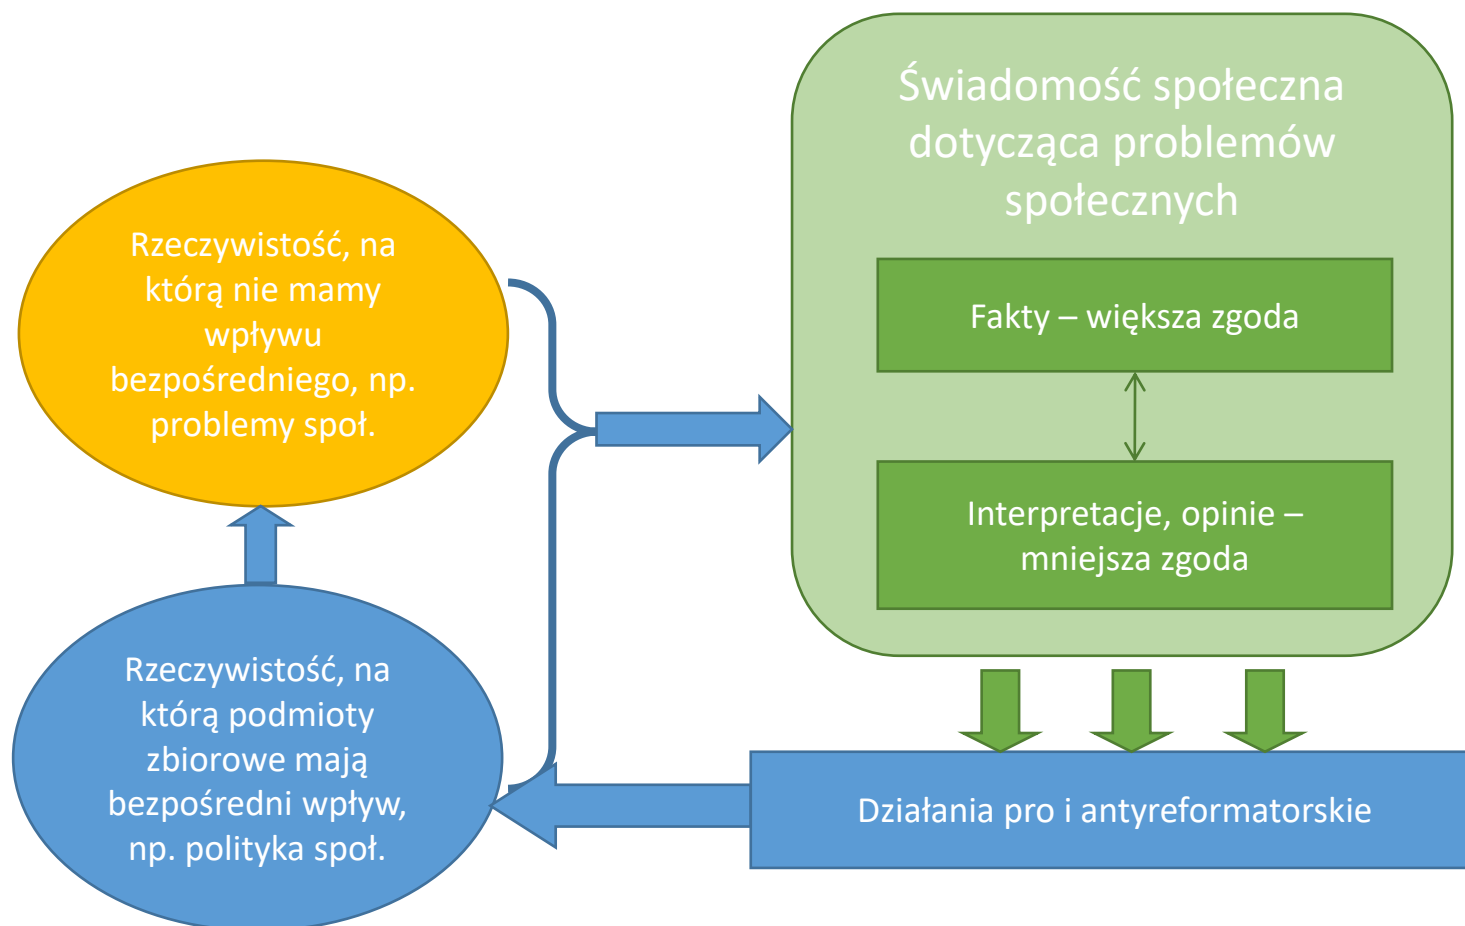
Rzeczywistość, na którą nie mamy wpływu bezpośredniego, np. problemy społ.

Rzeczywistość, na którą podmioty zbiorowe mają bezpośredni wpływ, np. polityka społ.

Świadomość społeczna dotycząca problemów społecznych

Fakty – większa zgoda

Interpretacje, opinie – mniejsza zgoda

Działania pro i antyreformatorskie